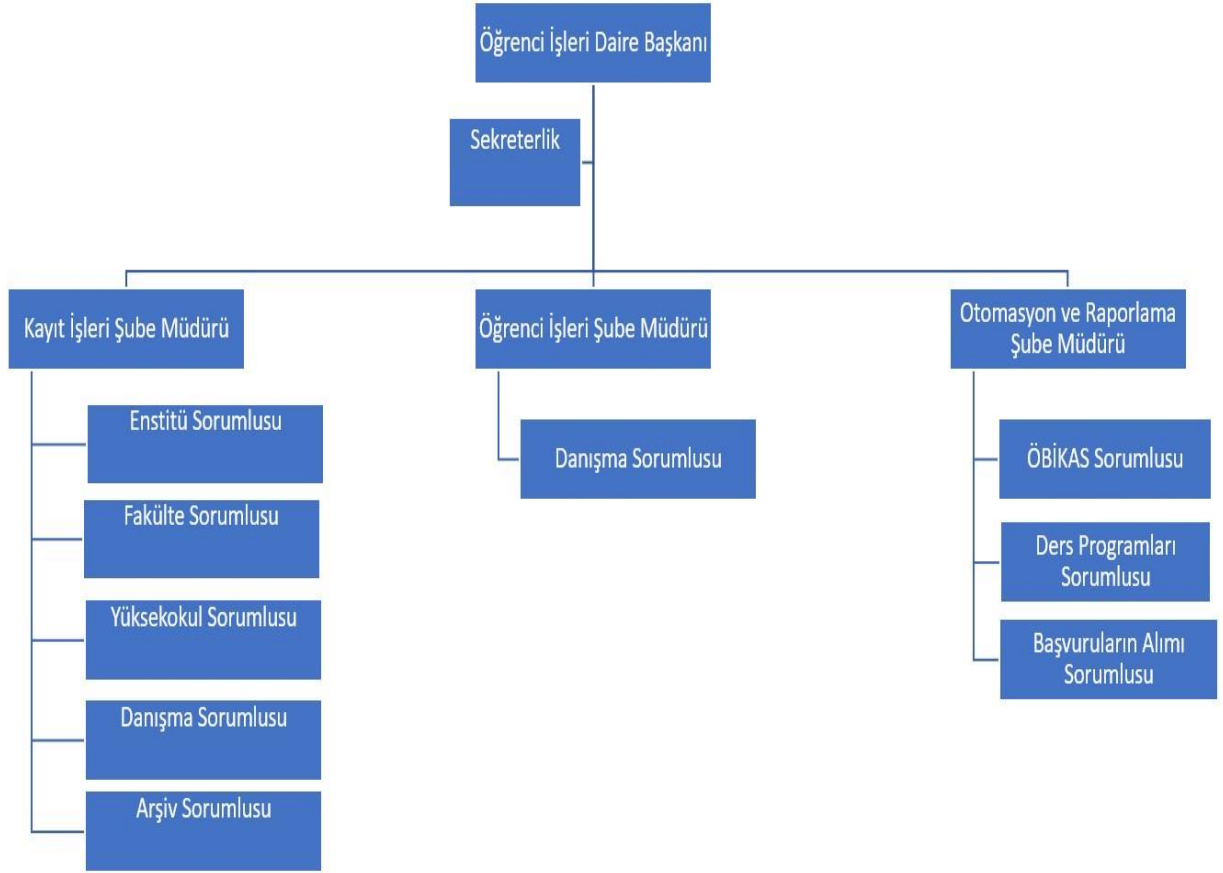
Öğrenci İşleri Daire Başkanı

Sekreterlik

Kayıt İşleri Şube Müdürü

Enstitü Sorumlusu

Fakülte Sorumlusu

Yüksekokul Sorumlusu

Danışma Sorumlusu

Arşiv Sorumlusu

Öğrenci İşleri Şube Müdürü

Danışma Sorumlusu

Otomasyon ve Raporlama Şube Müdürü

ÖBİKAS Sorumlusu

Ders Programları Sorumlusu

Başvuruların Alımı Sorumlusu